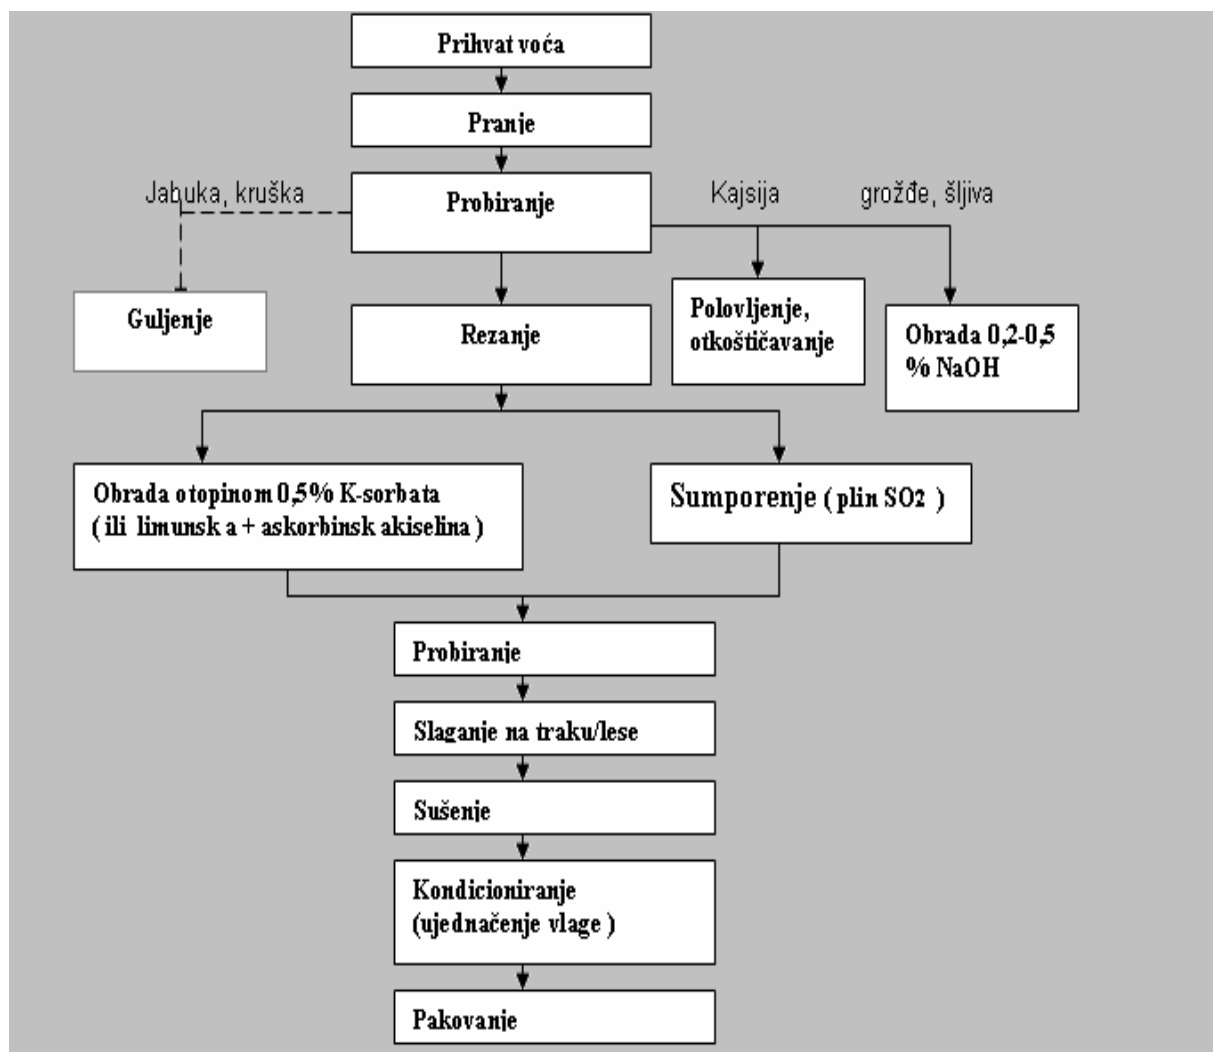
Prihvat voća

Pranje

Jabuka, kruška

Probiranje

Kajsija

grožđe, šljiva

Guljenje

Rezanje

Polovljenje, otkoštičavanje

Obrada 0,2-0,5 % NaOH

Obrada otopinom 0,5% K-sorbata ( ili limunsk a + askorbinsk akiselina )

Sumporenje ( plin $SO_2$ )

Probiranje

Slaganje na traku/lese

Sušenje

Kondicioniranje (ujednačenje vlage )

Pakovanje